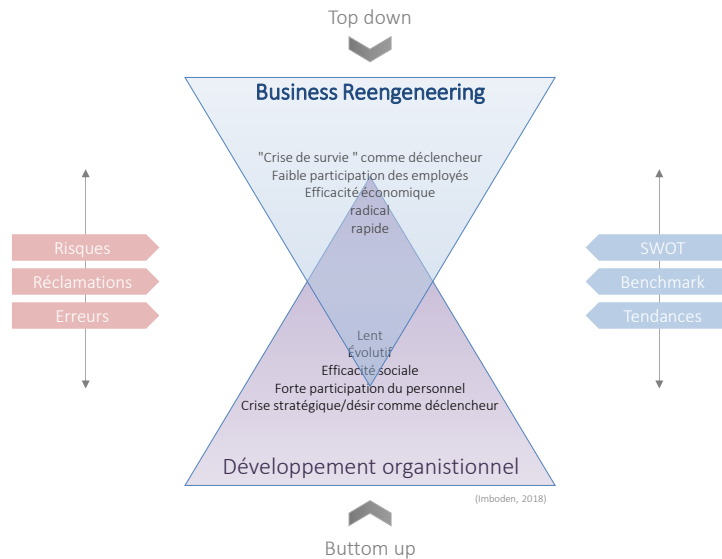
Top down

Business Reengeneering

"Crise de survie " comme déclencheur
Faible participation des employés
Efficacité économique
radical
rapide

Risques
Réclamations
Erreurs

SWOT
Benchmark
Tendances

Lent
Évolutif
Efficacité sociale
Forte participation du personnel
Crise stratégique/désir comme déclencheur

Développement organistionnel

(Imboden, 2018)

Buttom up